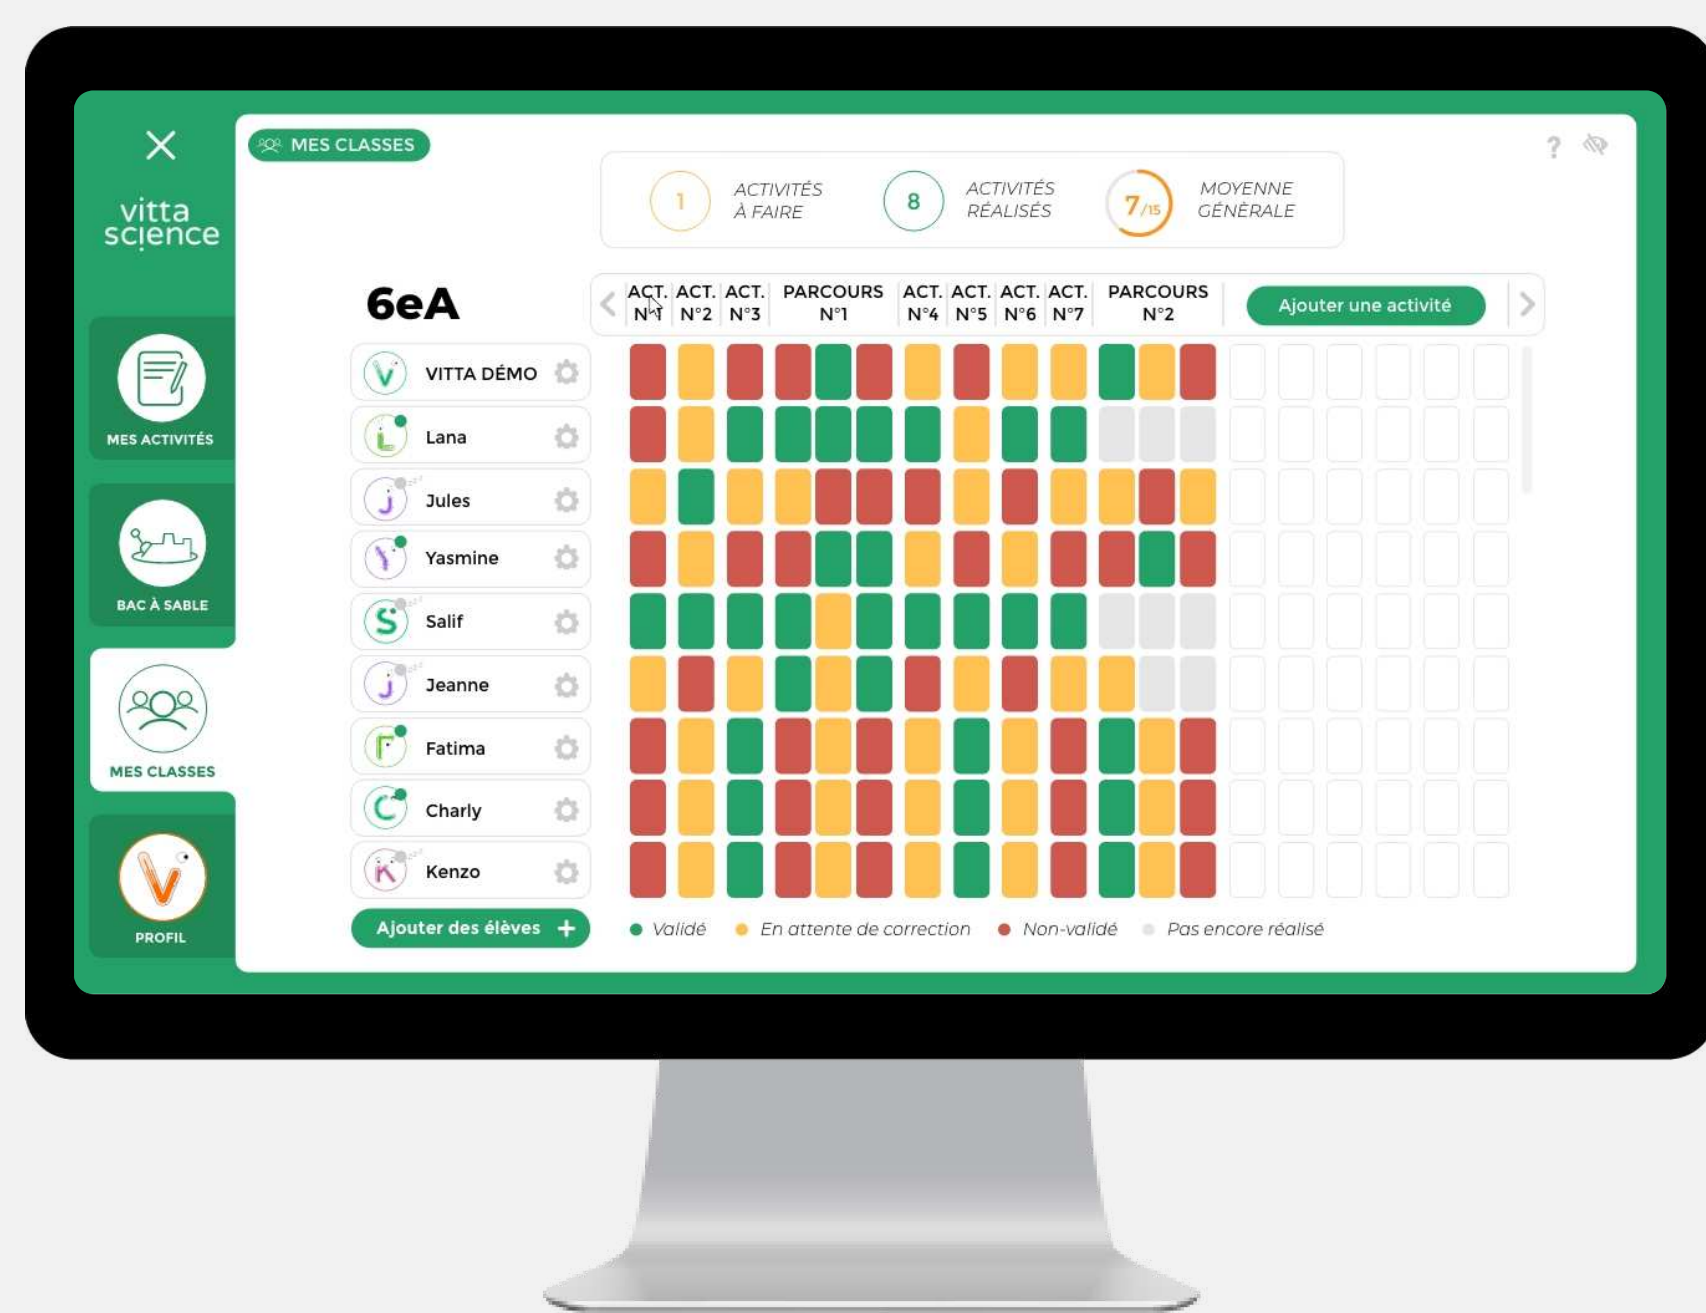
vitta science

MES ACTIVITÉS

BAC À SABLE

MES CLASSES

PROFIL

MES CLASSES

?

1 ACTIVITÉS À FAIRE

8 ACTIVITÉS RÉALISÉS

$7_{/15}$ MOYENNE GÉNÉRALE

6eA

| ACT. N°1 | ACT. N°2 | ACT. N°3 | PARCOURS N°1 | ACT. N°4 | ACT. N°5 | ACT. N°6 | ACT. N°7 | PARCOURS N°2 |
|---|---|---|---|---|---|---|---|---|

Ajouter une activité

V VITTA DÉMO

L Lana

J Jules

Y Yasmine

S Salif

J Jeanne

F Fatima

C Charly

K Kenzo

Ajouter des élèves +

Validé En attente de correction Non-validé Pas encore réalisé